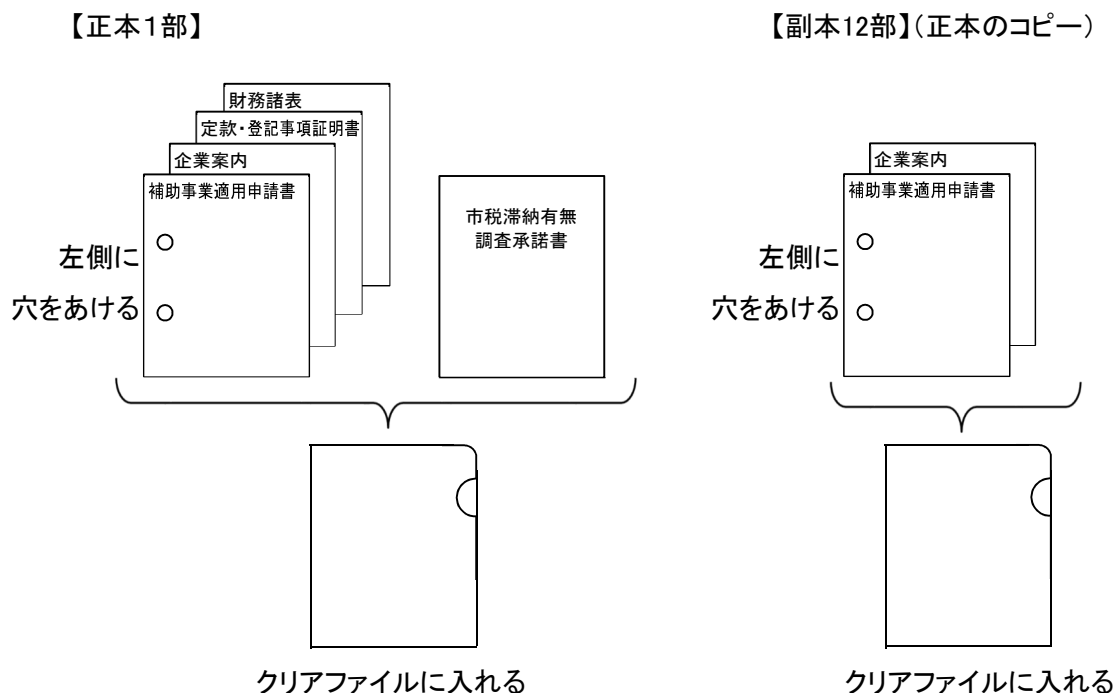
【正本1部】

財務諸表
定款・登記事項証明書
企業案内
補助事業適用申請書

左側に
穴をあける

市税滞納有無
調査承諾書

クリアファイルに入れる

【副本12部】(正本のコピー)

企業案内
補助事業適用申請書

左側に
穴をあける

クリアファイルに入れる